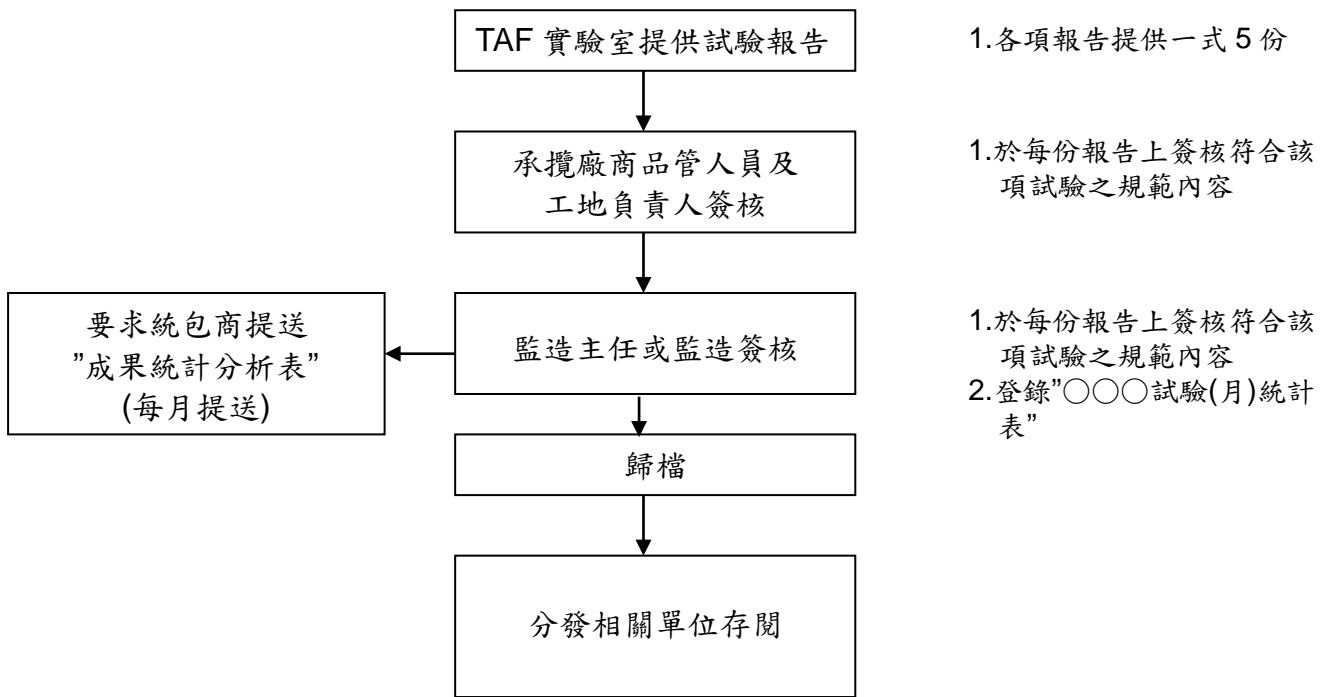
TAF 實驗室提供試驗報告

1.各項報告提供一式 5 份

承攬廠商品管人員及工地負責人簽核

1.於每份報告上簽核符合該項試驗之規範內容

要求統包商提送"成果統計分析表"(每月提送)

監造主任或監造簽核

1.於每份報告上簽核符合該項試驗之規範內容
2.登錄"○○○試驗(月)統計表"

歸檔

分發相關單位存閱